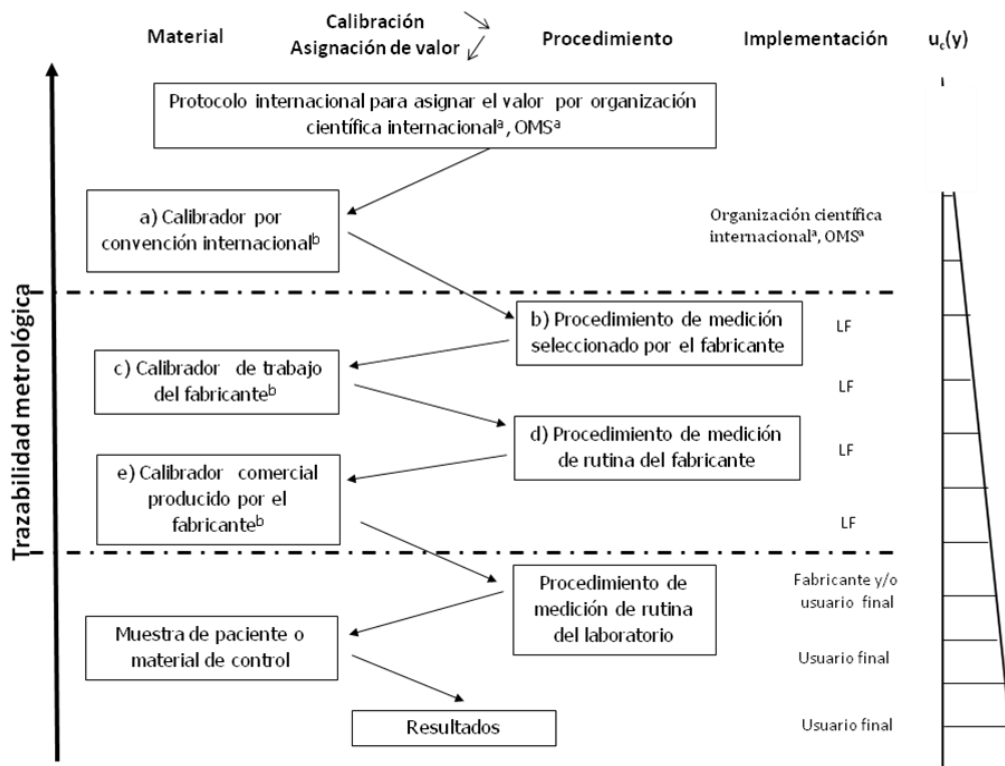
Material

Calibración
Asignación de valor

Procedimiento

Implementación

$u_c(y)$

Trazabilidad metrológica

Protocolo internacional para asignar el valor por organización científica internacional$^a$, OMS$^a$

a) Calibrador por convención internacional$^b$

Organización científica internacional$^a$, OMS$^a$

b) Procedimiento de medición seleccionado por el fabricante

LF

c) Calibrador de trabajo del fabricante$^b$

LF

d) Procedimiento de medición de rutina del fabricante

LF

e) Calibrador comercial producido por el fabricante$^b$

LF

Procedimiento de medición de rutina del laboratorio

Fabricante y/o usuario final

Muestra de paciente o material de control

Usuario final

Resultados

Usuario final